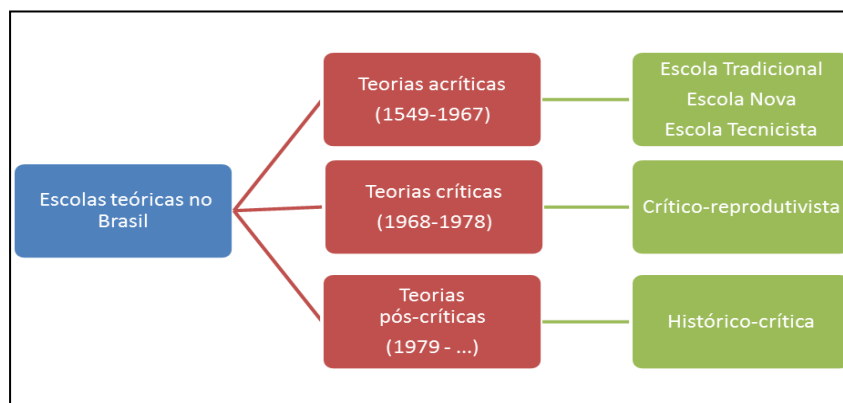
Escolas teóricas no Brasil

Teorias acríticas
(1549-1967)

Escola Tradicional
Escola Nova
Escola Tecnicista

Teorias críticas
(1968-1978)

Crítico-reprodutivista

Teorias
pós-críticas
(1979 - ...)

Histórico-crítica